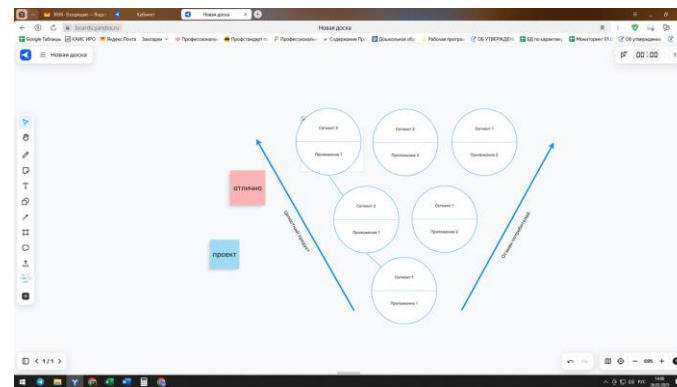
Новая доска
boards.yandex.ru
Новая доска
Google Таблицы КАИС ИРО Яндекс.Почта Закладки Профессионалы Профстандарт Профессионалы Содержание Дошкольное обр Рабочая програ ОБ УТВЕРЖДЕН БД по карантину Мониторинг ИЛ Об утверждени
Новая доска
00:00
Сегмент 3
Приложение 1
Сегмент 2
Приложение 2
Сегмент 1
Приложение 2
отлично
Сегмент 2
Приложение 1
Сегмент 1
Приложение 2
Ценностный порядок
От мало значимого
проект
Сегмент 1
Приложение 1
1/1
60%